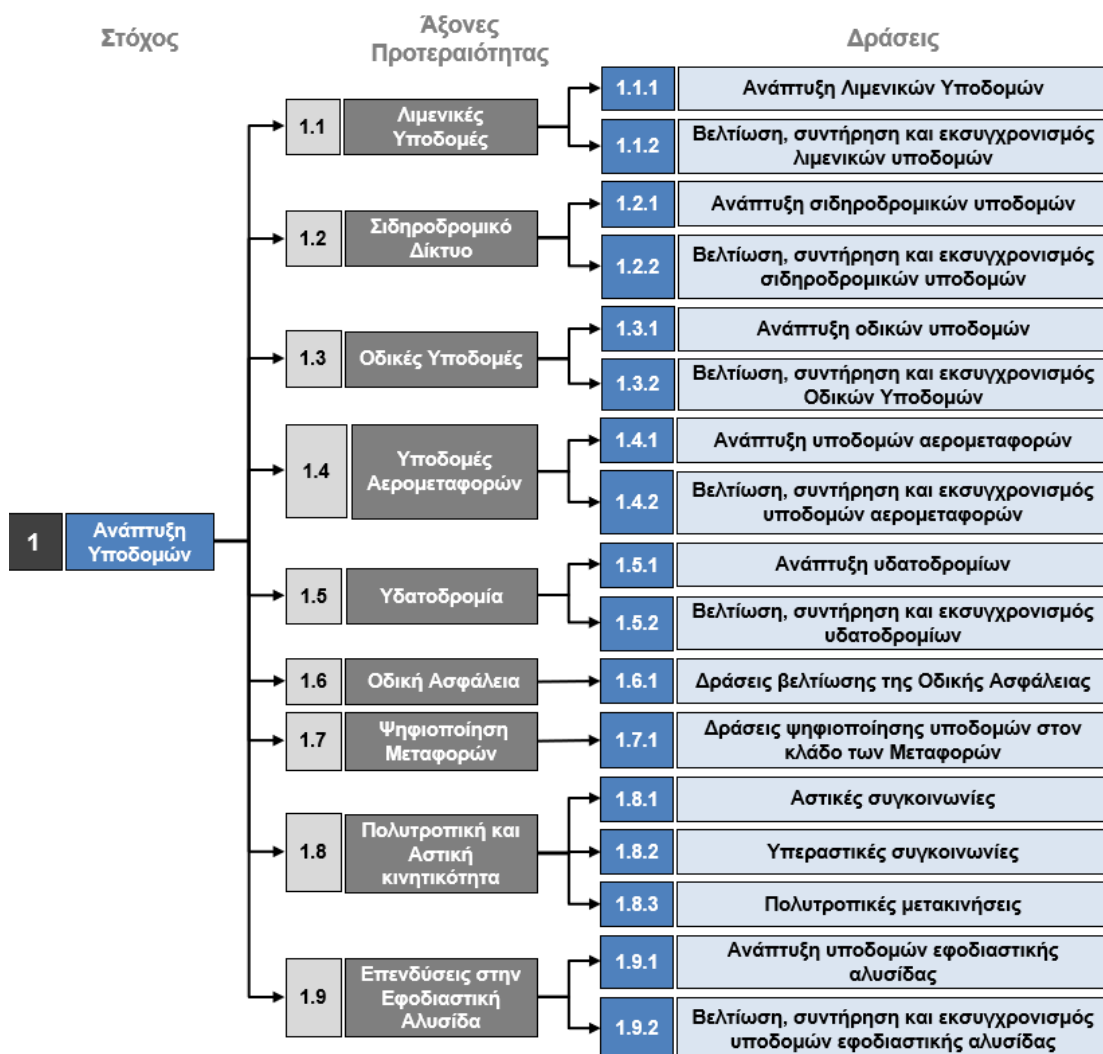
Στόχος

Άξονες Προτεραιότητας

Δράσεις

1 Ανάπτυξη Υποδομών

1.1 Λιμενικές Υποδομές
1.1.1 Ανάπτυξη Λιμενικών Υποδομών
1.1.2 Βελτίωση, συντήρηση και εκσυγχρονισμός λιμενικών υποδομών

1.2 Σιδηροδρομικό Δίκτυο
1.2.1 Ανάπτυξη σιδηροδρομικών υποδομών
1.2.2 Βελτίωση, συντήρηση και εκσυγχρονισμός σιδηροδρομικών υποδομών

1.3 Οδικές Υποδομές
1.3.1 Ανάπτυξη οδικών υποδομών
1.3.2 Βελτίωση, συντήρηση και εκσυγχρονισμός Οδικών Υποδομών

1.4 Υποδομές Αερομεταφορών
1.4.1 Ανάπτυξη υποδομών αερομεταφορών
1.4.2 Βελτίωση, συντήρηση και εκσυγχρονισμός υποδομών αερομεταφορών

1.5 Υδατοδρομία
1.5.1 Ανάπτυξη υδατοδρομίων
1.5.2 Βελτίωση, συντήρηση και εκσυγχρονισμός υδατοδρομίων

1.6 Οδική Ασφάλεια
1.6.1 Δράσεις βελτίωσης της Οδικής Ασφάλειας

1.7 Ψηφιοποίηση Μεταφορών
1.7.1 Δράσεις ψηφιοποίησης υποδομών στον κλάδο των Μεταφορών

1.8 Πολυτροπική και Αστική κινητικότητα
1.8.1 Αστικές συγκοινωνίες
1.8.2 Υπεραστικές συγκοινωνίες
1.8.3 Πολυτροπικές μετακινήσεις

1.9 Επενδύσεις στην Εφοδιαστική Αλυσίδα
1.9.1 Ανάπτυξη υποδομών εφοδιαστικής αλυσίδας
1.9.2 Βελτίωση, συντήρηση και εκσυγχρονισμός υποδομών εφοδιαστικής αλυσίδας